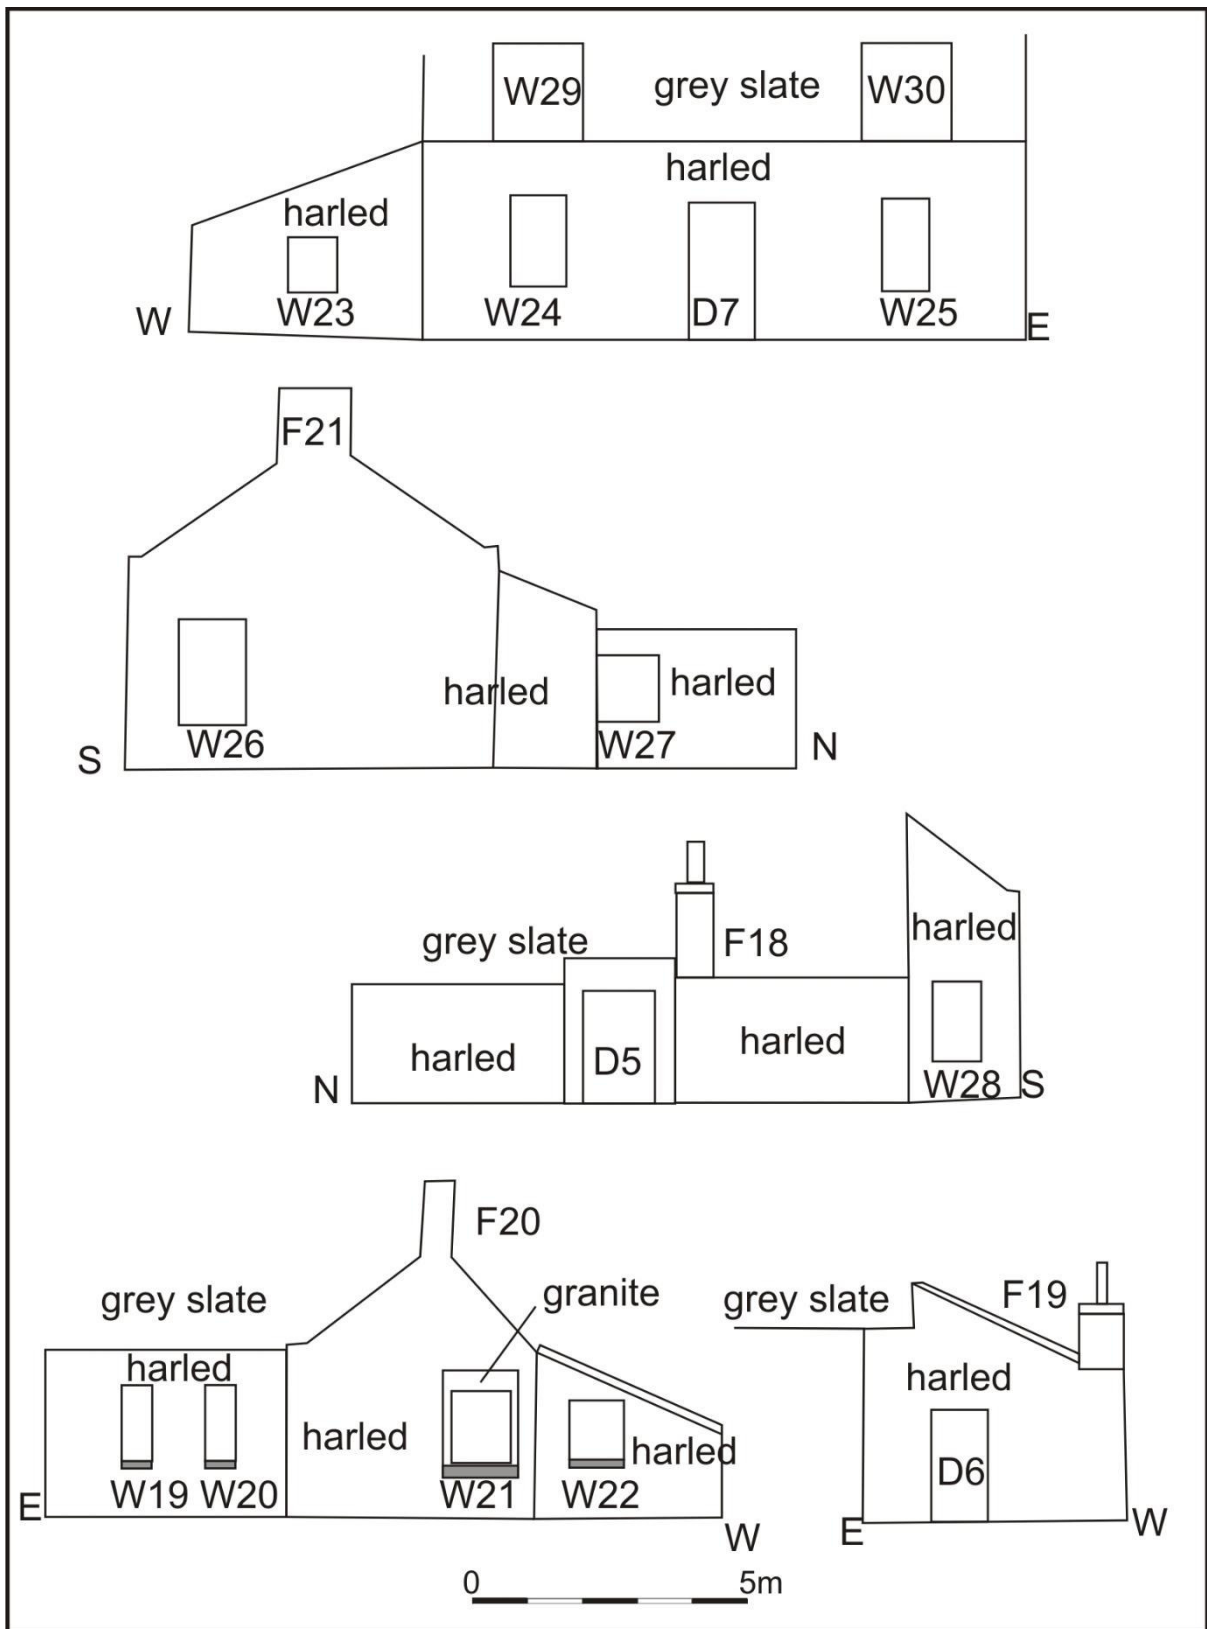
W29
grey slate
W30
harled
harled
W23
W24
D7
W25
W
E

F21
harled
harled
W26
W27
S
N

grey slate
F18
harled
harled
harled
D5
harled
W28
N
S

F20
grey slate
granite
grey slate
F19
harled
harled
harled
harled
W19
W20
W21
W22
D6
E
W
E
W

0
5m